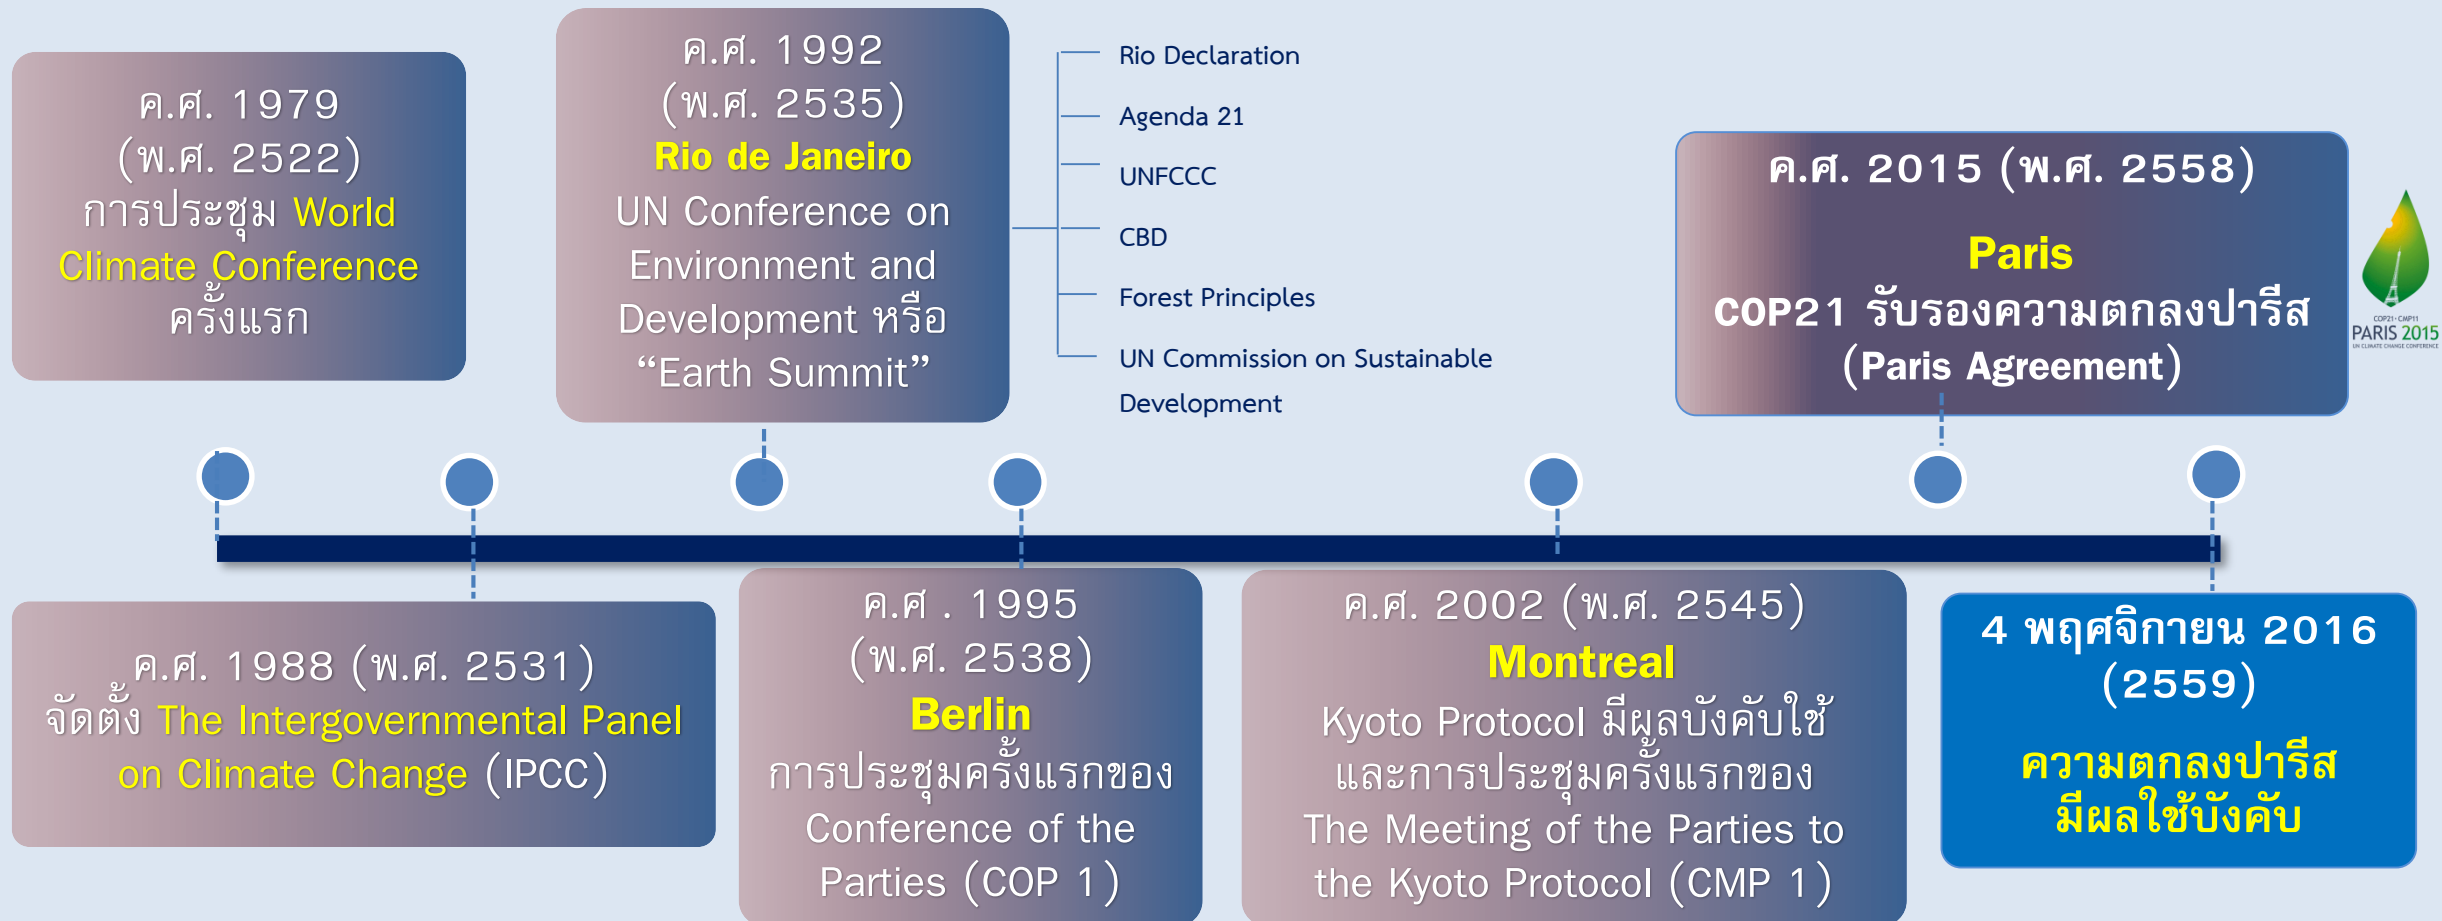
ค.ศ. 1979 (พ.ศ. 2522) การประชุม World Climate Conference ครั้งแรก

ค.ศ. 1992 (พ.ศ. 2535) Rio de Janeiro UN Conference on Environment and Development หรือ “Earth Summit”

Rio Declaration

Agenda 21

UNFCCC

CBD

Forest Principles

UN Commission on Sustainable Development

ค.ศ. 2015 (พ.ศ. 2558)

Paris

COP21 รับรองความตกลงปารีส (Paris Agreement)

COP21·CMP11 PARIS 2015 UN CLIMATE CHANGE CONFERENCE

ค.ศ. 1988 (พ.ศ. 2531) จัดตั้ง The Intergovernmental Panel on Climate Change (IPCC)

ค.ศ . 1995 (พ.ศ. 2538) Berlin การประชุมครั้งแรกของ Conference of the Parties (COP 1)

ค.ศ. 2002 (พ.ศ. 2545) Montreal Kyoto Protocol มีผลบังคับใช้ และการประชุมครั้งแรกของ The Meeting of the Parties to the Kyoto Protocol (CMP 1)

4 พฤศจิกายน 2016 (2559)

ความตกลงปารีส มีผลใช้บังคับ